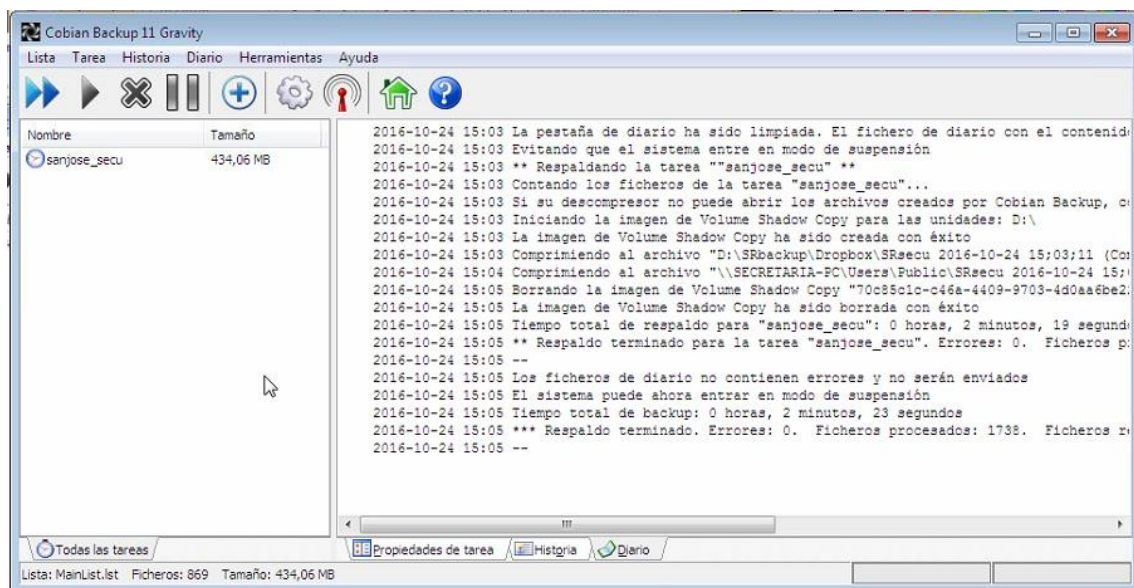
Cobian Backup 11 Gravity

Lista Tarea Historia Diario Herramientas Ayuda

| Nombre | Tamaño |
|---|---|
| sanjose_secu | 434,06 MB |

2016-10-24 15:03 La pestaña de diario ha sido limpiada. El fichero de diario con el contenid
2016-10-24 15:03 Evitando que el sistema entre en modo de suspensión
2016-10-24 15:03 ** Respaldando la tarea ""sanjose_secu" **
2016-10-24 15:03 Contando los ficheros de la tarea "sanjose_secu"...
2016-10-24 15:03 Si su descompresor no puede abrir los archivos creados por Cobian Backup, c
2016-10-24 15:03 Iniciando la imagen de Volume Shadow Copy para las unidades: D:\
2016-10-24 15:03 La imagen de Volume Shadow Copy ha sido creada con éxito
2016-10-24 15:03 Comprimiendo al archivo "D:\SRbackup\Dropbox\SRsecu 2016-10-24 15;03;11 (Co
2016-10-24 15:04 Comprimiendo al archivo "\\SECRETARIA-PC\Users\Public\SRsecu 2016-10-24 15;
2016-10-24 15:05 Borrando la imagen de Volume Shadow Copy "70c85c1c-c46a-4409-9703-4d0aa6be2
2016-10-24 15:05 La imagen de Volume Shadow Copy ha sido borrada con éxito
2016-10-24 15:05 Tiempo total de respaldo para "sanjose_secu": 0 horas, 2 minutos, 19 segund
2016-10-24 15:05 ** Respaldo terminado para la tarea "sanjose_secu". Errores: 0. Ficheros p
2016-10-24 15:05 --
2016-10-24 15:05 Los ficheros de diario no contienen errores y no serán enviados
2016-10-24 15:05 El sistema puede ahora entrar en modo de suspensión
2016-10-24 15:05 Tiempo total de backup: 0 horas, 2 minutos, 23 segundos
2016-10-24 15:05 *** Respaldo terminado. Errores: 0. Ficheros procesados: 1738. Ficheros r
2016-10-24 15:05 --

Todas las tareas

Propiedades de tarea Historia Diario

Lista: MainList.lst Ficheros: 869 Tamaño: 434,06 MB